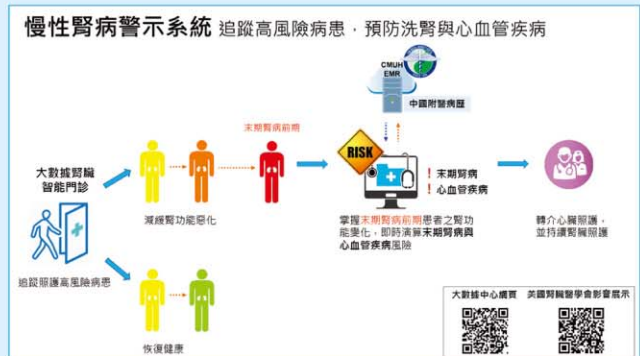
慢性腎病警示系統 追蹤高風險病患，預防洗腎與心血管疾病

CMUH EMR

中國附醫病歷

末期腎病前期

大數據腎臟智能門診

減緩腎功能惡化

RISK

! 末期腎病
! 心血管疾病

掌握末期腎病前期患者之腎功能惡化，即時演算末期腎病與心血管疾病風險

轉介心腎照護，並持續腎臟照護

追蹤照護高風險病患

恢復健康

大數據中心網頁

美國腎臟醫學會影音展示